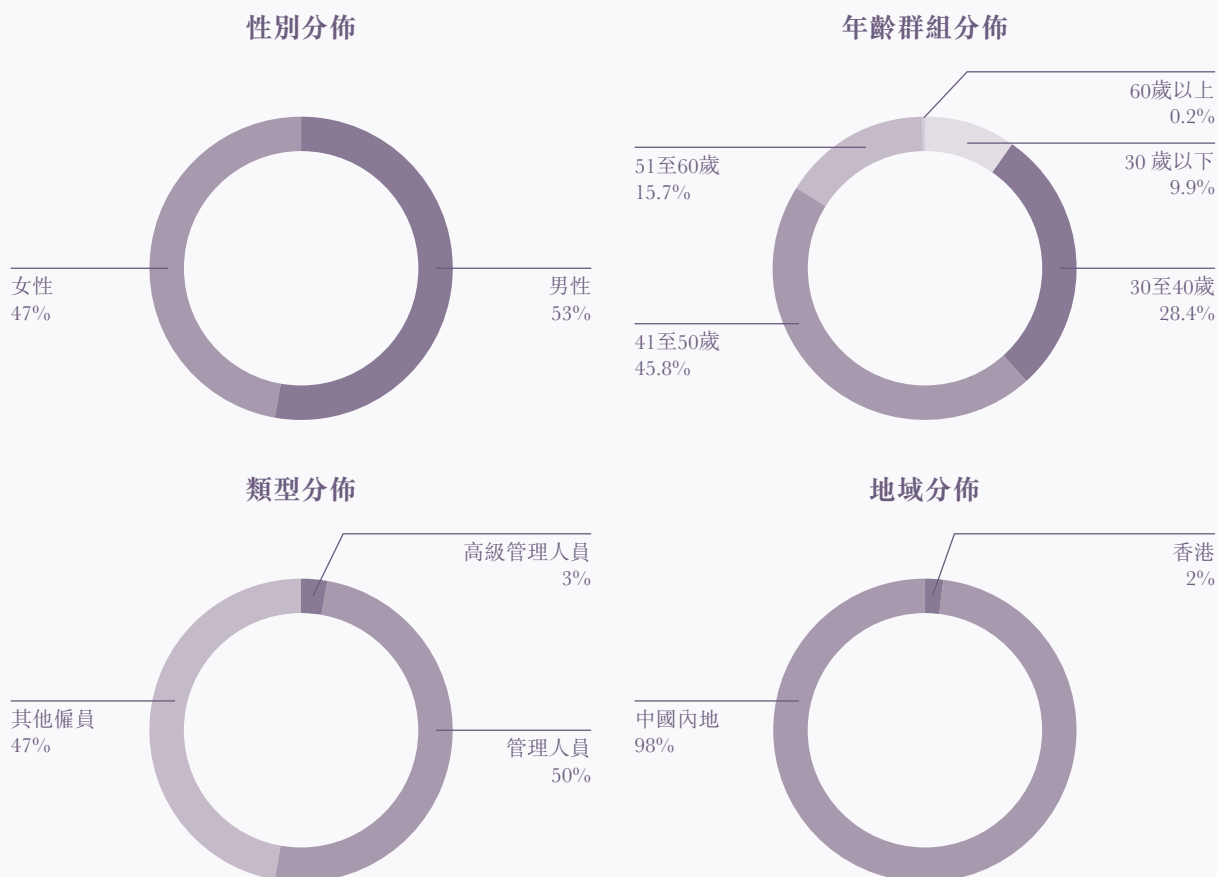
性別分佈

女性
47%

男性
53%

年齡群組分佈

60歲以上
0.2%

51至60歲
15.7%

30 歲以下
9.9%

30至40歲
28.4%

41至50歲
45.8%

類型分佈

高級管理人員
3%

其他僱員
47%

管理人員
50%

地域分佈

香港
2%

中國內地
98%